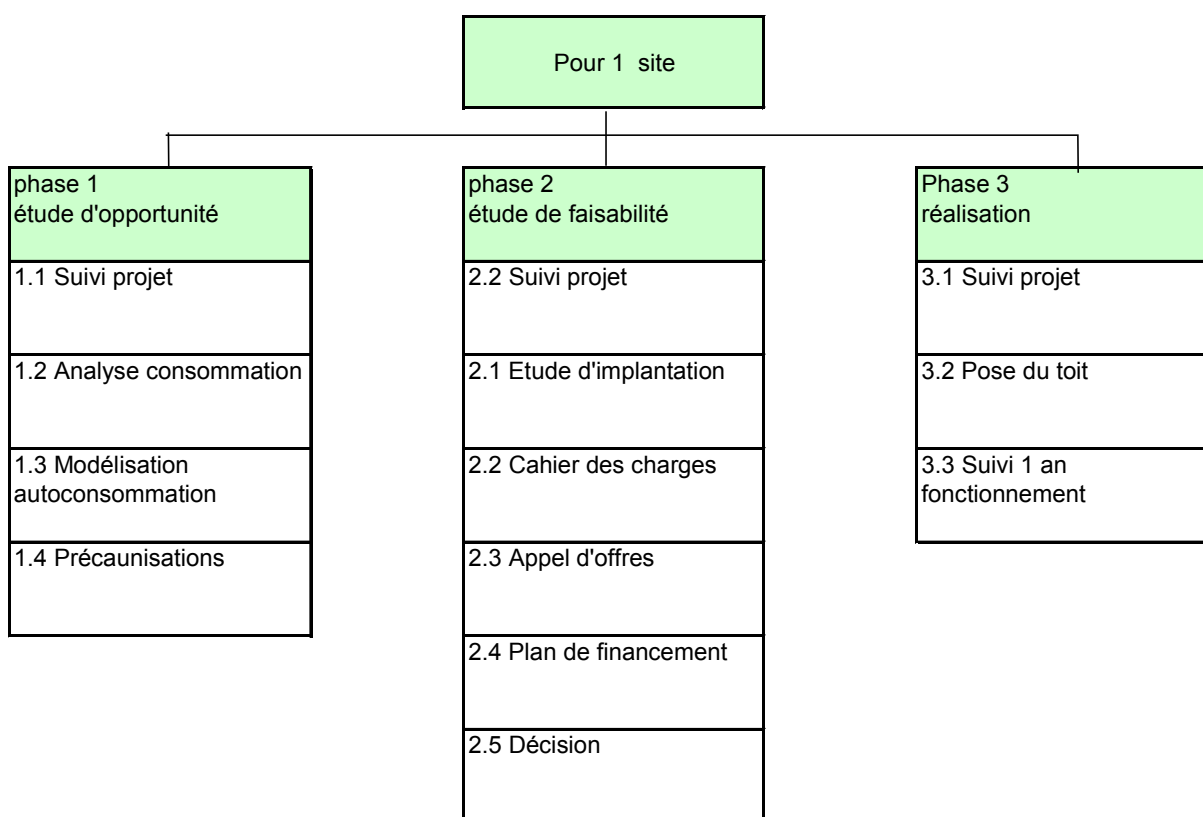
Pour 1 site

phase 1
étude d'opportunité

1.1 Suivi projet

1.2 Analyse consommation

1.3 Modélisation autoconsommation

1.4 Précaunisations

phase 2
étude de faisabilité

2.2 Suivi projet

2.1 Etude d'implantation

2.2 Cahier des charges

2.3 Appel d'offres

2.4 Plan de financement

2.5 Décision

Phase 3
réalisation

3.1 Suivi projet

3.2 Pose du toit

3.3 Suivi 1 an fonctionnement